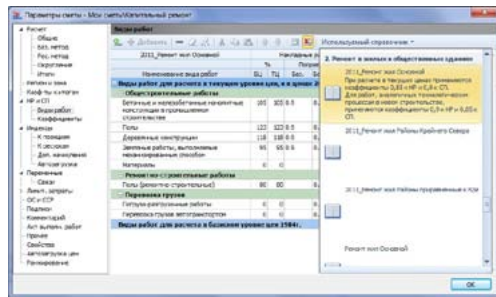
Параметры сметы - Мои сметы\Капитальный ремонт

Расчет
Общие
Баз. метод
Рес. метод
Округление
Итоги
Регион и зона
Коэф-ты к итогам
НР и СП
Виды работ
Коэффициенты
Индексы
К позициям
К ресурсам
Доп. начисления
Автозагрузка
Переменные
Связи
Лимит. затраты
ОС и ОТР
Подписи
Комментарий
Акт выполн. работ
Прочие
Свойства
Автозагрузка цен
Ранжирование

Виды работ

Добавить

2011_Ремонт жил Основной

Накладные р

%

Поправ

Наименование вида работ

БЦ

ТЦ

Баз.

Бе

Виды работ для расчета в текущем уровне цен, в т.ч. НДС

Общестроительные работы

Бетонные и железобетонные монолитные конструкции в промышленном строительстве

105

105 0.5

Полы

123

123 0.5

Деревянные конструкции

118

118 0.5

Земляные работы, выполняемые механизированным способом

95

95 0.5

Материалы

0

0

Ремонтно-строительные работы

Полы (ремонтно-строительные)

80

80

Перевозка грузов

Погрузо-разгрузочные работы

0

0

Перевозка грузов автотранспортом

0

0

Виды работ для расчета в базисном уровне цен 1984г.

Используемый справочник

2. Ремонт в жилых и общественных зданиях

2011_Ремонт жил Основной
При расчете в текущих ценах применяются коэффициенты 0,85 к НР и 0,8 к СП.
Для работ, аналогичных технологическим процессам в новом строительстве, применяются коэффициенты 0,9 к НР и 0,85 к СП.

2011_Ремонт жил Районы Крайнего Севера

2011_Ремонт жил Районы приравненные к Кра

Ремонт жил Основной

OK